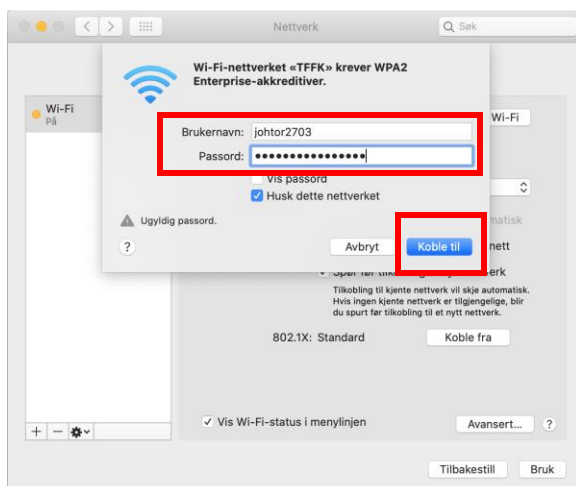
Nettverk
Søk

Wi-Fi-nettverket «TFFK» krever WPA2 Enterprise-akkreditiver.

Brukernavn: johtor2703
Passord: ••••••••••••••••
Vis passord
Husk dette nettverket

Ugyldig passord.

?
Avbryt
Koble til

Wi-Fi
På

Wi-Fi
matisk
nett
Spør før tilk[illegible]erk
Tilkobling til kjente nettverk vil skje automatisk. Hvis ingen kjente nettverk er tilgjengelige, blir du spurt før tilkobling til et nytt nettverk.

802.1X: Standard
Koble fra

Vis Wi-Fi-status i menylinjen
Avansert...
?

Tilbakestill
Bruk